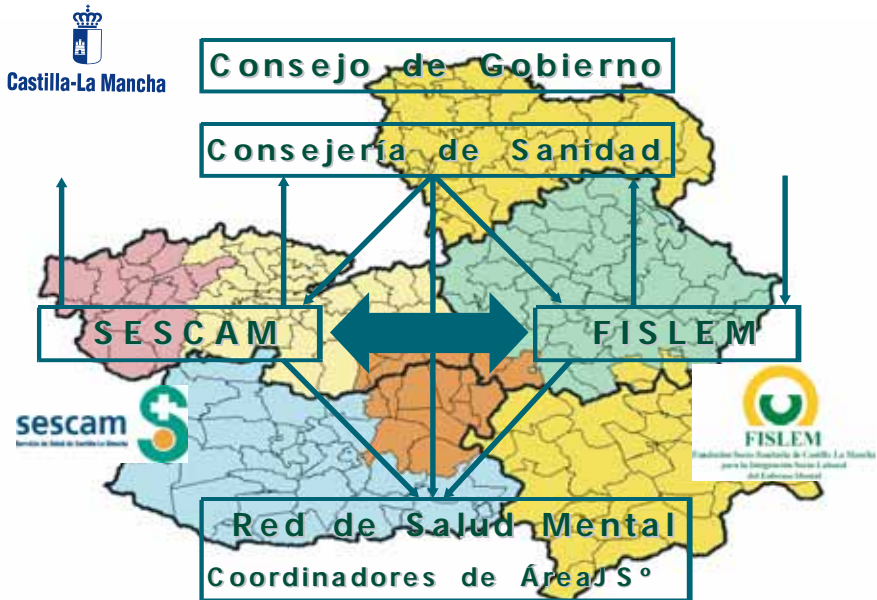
Castilla-La Mancha

Consejo de Gobierno

Consejería de Sanidad

SESCAM

FISLEM

sescam
Servicio de Salud de Castilla-La Mancha

FISLEM
Fundación Socio-Sanitaria de Castilla-La Mancha para la Integración Socio-Laboral del Enfermo Mental

Red de Salud Mental

Coordinadores de ÁreaJSº